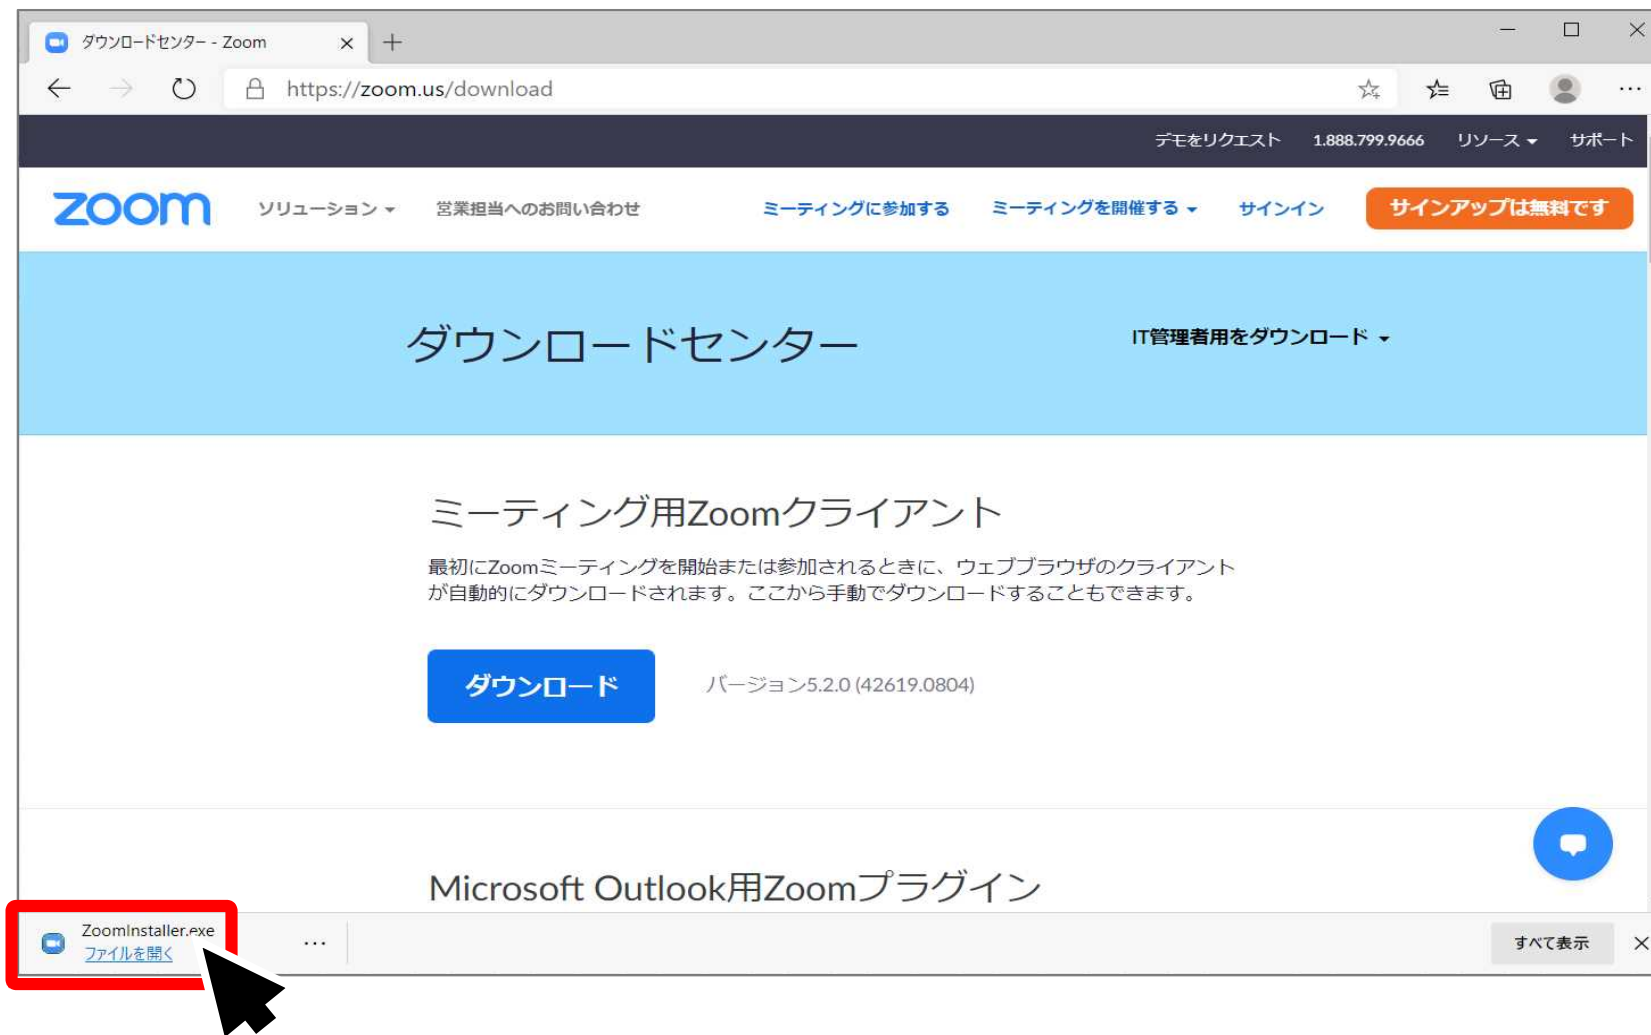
ダウンロードセンター - Zoom ×
https://zoom.us/download

デモをリクエスト 1.888.799.9666 リソース サポート

zoom ソリューション 営業担当へのお問い合わせ ミーティングに参加する ミーティングを開催する サインイン サインアップは無料です

ダウンロードセンター

IT管理者用をダウンロード

ミーティング用Zoomクライアント

最初にZoomミーティングを開始または参加されるときに、ウェブブラウザのクライアントが自動的にダウンロードされます。ここから手動でダウンロードすることもできます。

ダウンロード

バージョン5.2.0 (42619.0804)

Microsoft Outlook用Zoomプラグイン

ZoomInstaller.exe
ファイルを開く

...

すべて表示